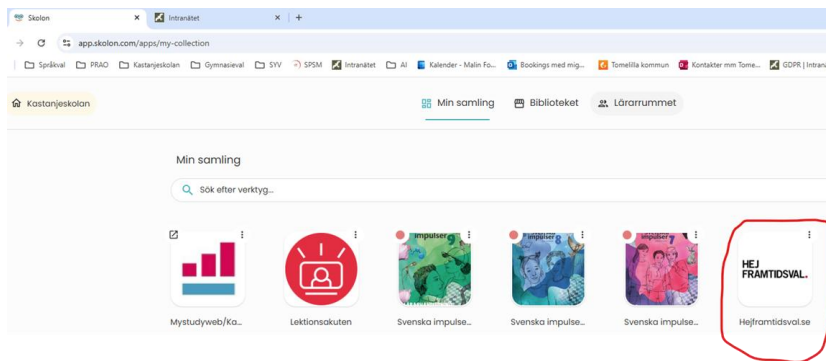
Skolon × Intranätet × +

app.skolon.com/apps/my-collection

Språkval PRAO Kastanjeskolan Gymnasieval SYV SPSM Intranätet AI Kalender - Malin Fo... Bookings med mig... Tomelilla kommun Kontakter mm Tome... GDPR | Intran

Kastanjeskolan

Min samling Biblioteket Lärarrummet

Min samling

Sök efter verktyg...

Mystudyweb/Ka...

Lektionsakuten

impulser
Svenska impulse...

impulser
Svenska impulse...

impulser
Svenska impulse...

HEJ FRAMTIDSVAL.
Hejframtidsval.se